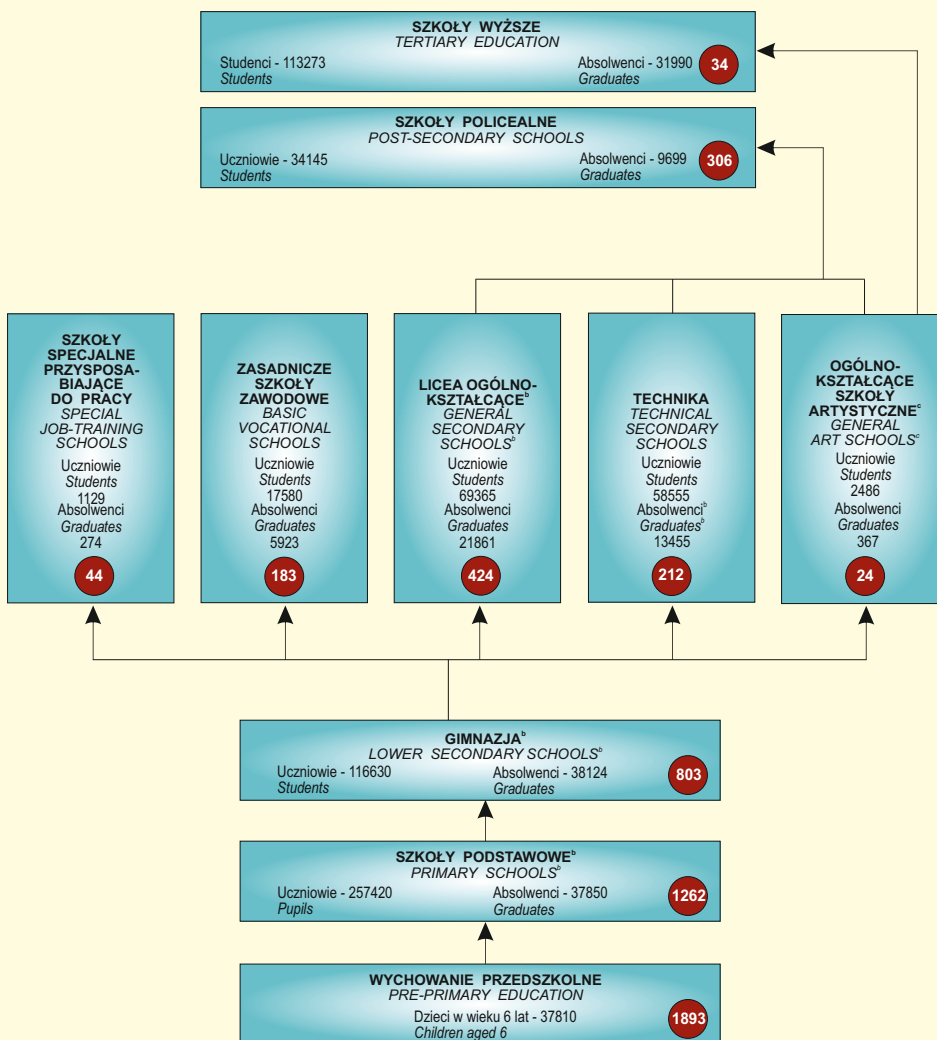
SZKOŁY WYŻSZE
TERTIARY EDUCATION
Studenci - 113273
Students
Absolwenci - 31990
Graduates
34

SZKOŁY POLICEALNE
POST-SECONDARY SCHOOLS
Uczniowie - 34145
Students
Absolwenci - 9699
Graduates
306

SZKOŁY SPECJALNE PRZYSPOSABIAJĄCE DO PRACY
SPECIAL JOB-TRAINING SCHOOLS
Uczniowie
Students
1129
Absolwenci
Graduates
274
44

ZASADNICZE SZKOŁY ZAWODOWE
BASIC VOCATIONAL SCHOOLS
Uczniowie
Students
17580
Absolwenci
Graduates
5923
183

LICEA OGÓLNOKSZTAŁCĄCE$^{b}$
GENERAL SECONDARY SCHOOLS$^{b}$
Uczniowie
Students
69365
Absolwenci
Graduates
21861
424

TECHNIKA
TECHNICAL SECONDARY SCHOOLS
Uczniowie
Students
58555
Absolwenci$^{b}$
Graduates$^{b}$
13455
212

OGÓLNOKSZTAŁCĄCE SZKOŁY ARTYSTYCZNE$^{c}$
GENERAL ART SCHOOLS$^{c}$
Uczniowie
Students
2486
Absolwenci
Graduates
367
24

GIMNAZJA$^{b}$
LOWER SECONDARY SCHOOLS$^{b}$
Uczniowie - 116630
Students
Absolwenci - 38124
Graduates
803

SZKOŁY PODSTAWOWE$^{b}$
PRIMARY SCHOOLS$^{b}$
Uczniowie - 257420
Pupils
Absolwenci - 37850
Graduates
1262

WYCHOWANIE PRZEDSZKOLNE
PRE-PRIMARY EDUCATION
Dzieci w wieku 6 lat - 37810
Children aged 6
1893